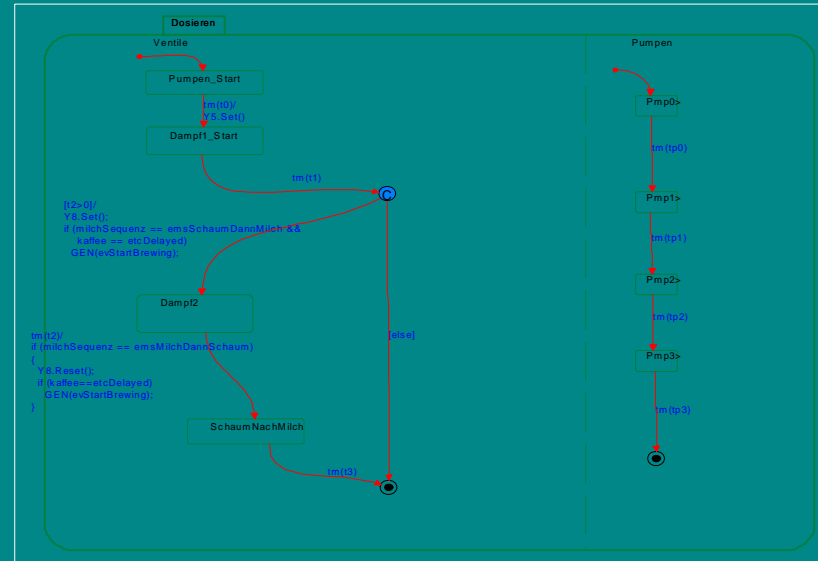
Dosieren

Ventile

Pumpen_Start

tm(t0)/
Y5.Set()

Dampf1_Start

tm(t1)

C

[t2>0]/
Y8.Set();
if (milchSequenz == emsSchaumDannMilch &&
kaffee == etcDelayed)
GEN(evStartBrewing);

Dampf2

[else]

tm(t2)/
if (milchSequenz == emsMilchDannSchaum)
{
Y8.Reset();
if (kaffee==etcDelayed)
GEN(evStartBrewing);
}

SchaumNachMilch

tm(t3)

Pumpen

Pmp0>

tm(tp0)

Pmp1>

tm(tp1)

Pmp2>

tm(tp2)

Pmp3>

tm(tp3)